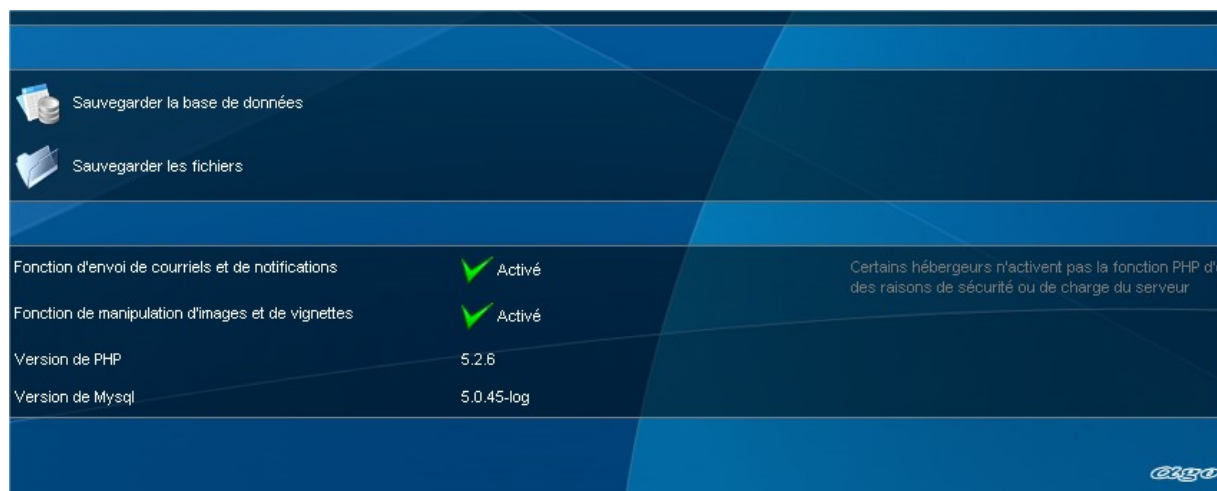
Sauvegarder la base de données

Sauvegarder les fichiers

Fonction d'envoi de courriels et de notifications | Activé

Fonction de manipulation d'images et de vignettes | Activé

Version de PHP | 5.2.6

Version de Mysql | 5.0.45-log

Certains hébergeurs n'activent pas la fonction PHP d'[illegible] des raisons de sécurité ou de charge du serveur

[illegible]